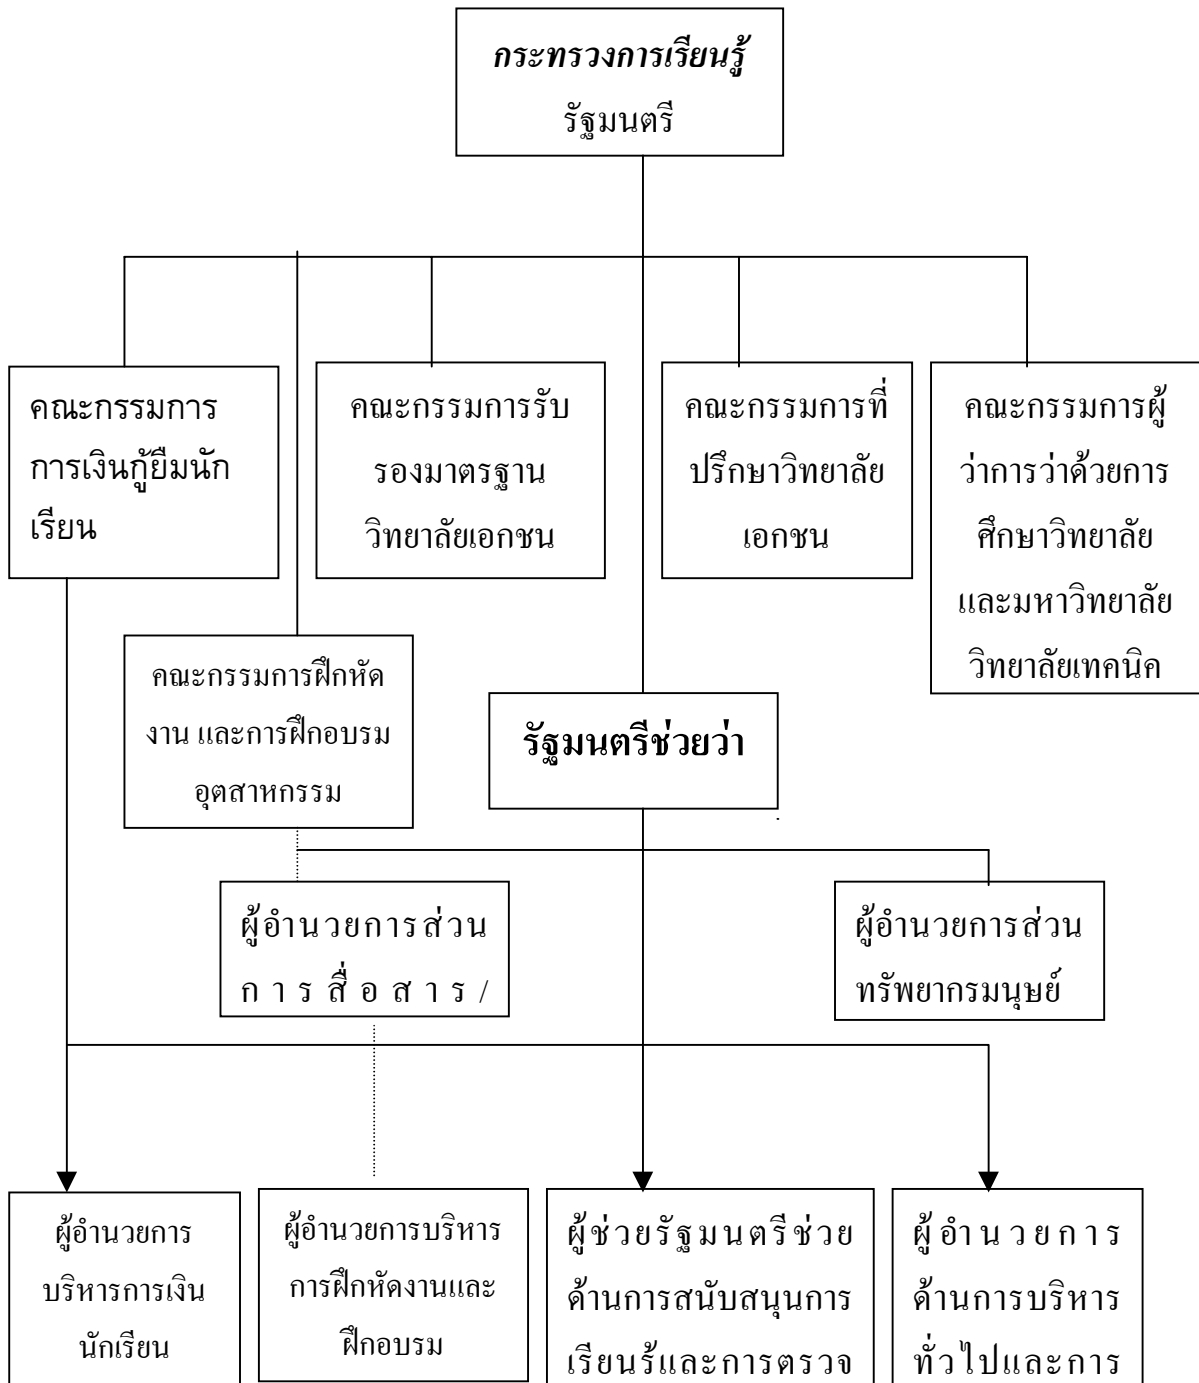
กระทรวงการเรียนรู้
รัฐมนตรี

คณะกรรมการการเงินกู้ยืมนักเรียน

คณะกรรมการรับรองมาตรฐานวิทยาลัยเอกชน

คณะกรรมการที่ปรึกษาวิทยาลัยเอกชน

คณะกรรมการผู้ว่าการว่าด้วยการศึกษาวิทยาลัยและมหาวิทยาลัยวิทยาลัยเทคนิค

คณะกรรมการฝึกหัดงาน และการฝึกอบรมอุตสาหกรรม

รัฐมนตรีช่วยว่า

ผู้อำนวยการส่วนการสื่อสาร/

ผู้อำนวยการส่วนทรัพยากรมนุษย์

ผู้อำนวยการบริหารการเงินนักเรียน

ผู้อำนวยการบริหารการฝึกหัดงานและฝึกอบรม

ผู้ช่วยรัฐมนตรีช่วยด้านการสนับสนุนการเรียนรู้และการตรวจ

ผู้อำนวยการด้านการบริหารทั่วไปและการ